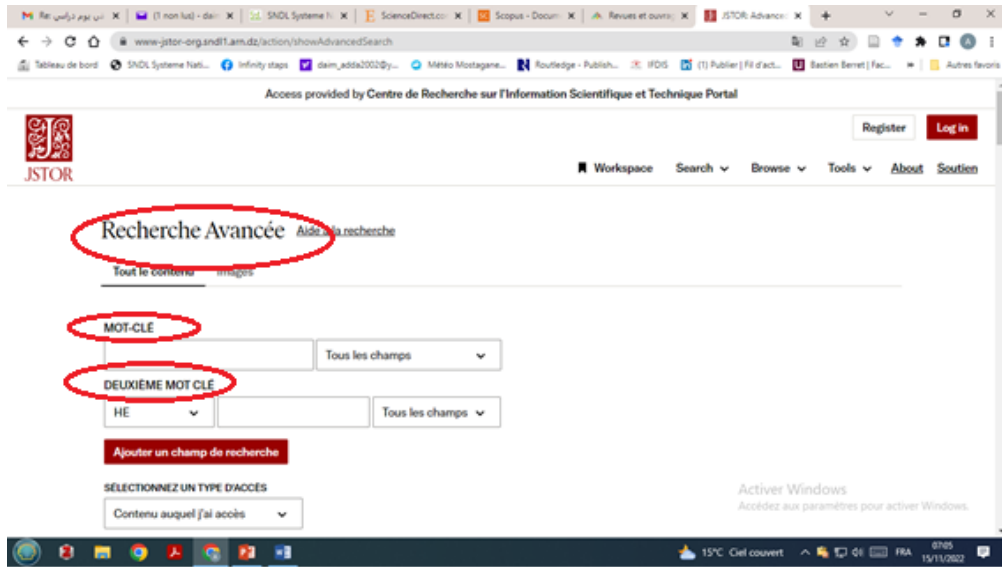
Re: تي يوم دراسي | (1 non lus) - daim | SNDL Systeme N | ScienceDirect.co | Scopus - Docum | Revues et ouvra | JSTOR: Advance

www-jstor-org.sndl1.arn.dz/action/showAdvancedSearch

Tableau de bord | SNDL Systeme Nati... | Infinity staps | daim_adda2002@y... | Météo Mostagane... | Routledge - Publish... | IFDIS | (1) Publier | Fil d'act... | Bastien Berret | Fac... | Autres favoris

Access provided by Centre de Recherche sur l'Information Scientifique et Technique Portal

JSTOR

Register | Log in

Workspace | Search | Browse | Tools | About | Soutien

Recherche Avancée Aide à la recherche

Tout le contenu | Images

MOT-CLÉ

Tous les champs

DEUXIÈME MOT CLÉ

HE | Tous les champs

Ajouter un champ de recherche

SÉLECTIONNEZ UN TYPE D'ACCÈS

Contenu auquel j'ai accès

Activer Windows
Accédez aux paramètres pour activer Windows.

15°C Ciel couvert | FRA | 07:05 15/11/2022